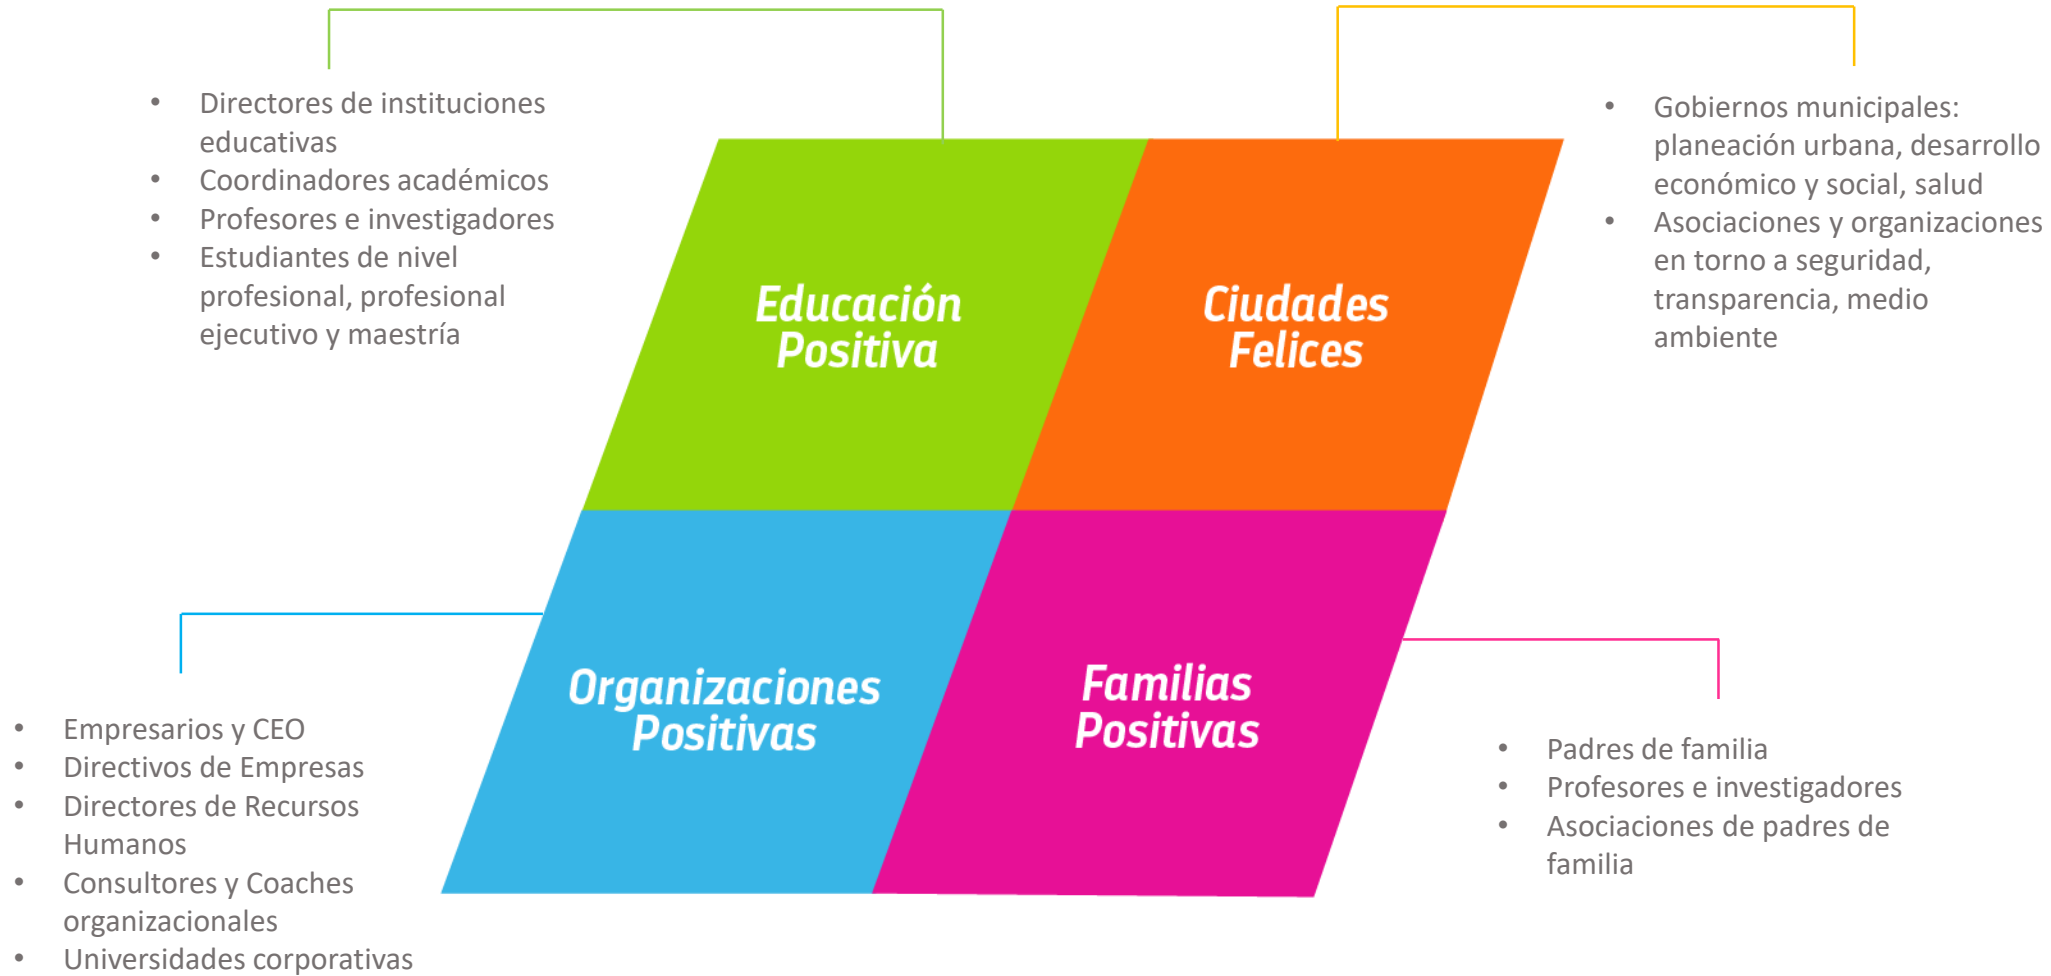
- Directores de instituciones educativas
- Coordinadores académicos
- Profesores e investigadores
- Estudiantes de nivel profesional, profesional ejecutivo y maestría

Educación Positiva

Ciudades Felices

- Gobiernos municipales: planeación urbana, desarrollo económico y social, salud
- Asociaciones y organizaciones en torno a seguridad, transparencia, medio ambiente

Organizaciones Positivas

Familias Positivas

- Empresarios y CEO
- Directivos de Empresas
- Directores de Recursos Humanos
- Consultores y Coaches organizacionales
- Universidades corporativas

- Padres de familia
- Profesores e investigadores
- Asociaciones de padres de familia